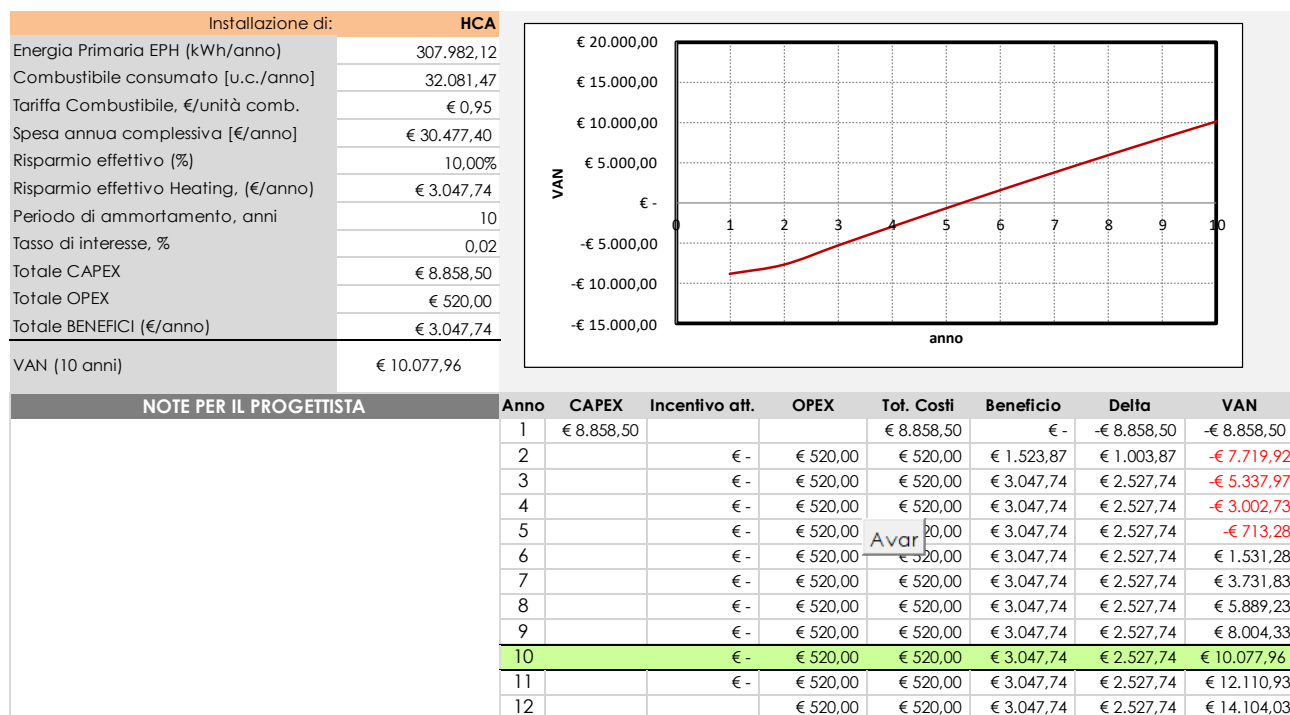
| Installazione di: | HCA |
|---|---|
| Energia Primaria EPH (kWh/anno) | 307.982,12 |
| Combustibile consumato [u.c./anno] | 32.081,47 |
| Tariffa Combustibile, €/unità comb. | € 0,95 |
| Spesa annua complessiva [€/anno] | € 30.477,40 |
| Risparmio effettivo (%) | 10,00% |
| Risparmio effettivo Heating, (€/anno) | € 3.047,74 |
| Periodo di ammortamento, anni | 10 |
| Tasso di interesse, % | 0,02 |
| Totale CAPEX | € 8.858,50 |
| Totale OPEX | € 520,00 |
| Totale BENEFICI (€/anno) | € 3.047,74 |
| VAN (10 anni) | € 10.077,96 |

€ 20.000,00
€ 15.000,00
€ 10.000,00
€ 5.000,00
€ -
-€ 5.000,00
-€ 10.000,00
-€ 15.000,00
VAN
0 1 2 3 4 5 6 7 8 9 10
anno

NOTE PER IL PROGETTISTA

| Anno | CAPEX | Incentivo att. | OPEX | Tot. Costi | Beneficio | Delta | VAN |
|---|---|---|---|---|---|---|---|
| 1 | € 8.858,50 | | | € 8.858,50 | € - | -€ 8.858,50 | -€ 8.858,50 |
| 2 | | € - | € 520,00 | € 520,00 | € 1.523,87 | € 1.003,87 | -€ 7.719,92 |
| 3 | | € - | € 520,00 | € 520,00 | € 3.047,74 | € 2.527,74 | -€ 5.337,97 |
| 4 | | € - | € 520,00 | € 520,00 | € 3.047,74 | € 2.527,74 | -€ 3.002,73 |
| 5 | | € - | € 520,00 | Avar 20,00 | € 3.047,74 | € 2.527,74 | -€ 713,28 |
| 6 | | € - | € 520,00 | € 520,00 | € 3.047,74 | € 2.527,74 | € 1.531,28 |
| 7 | | € - | € 520,00 | € 520,00 | € 3.047,74 | € 2.527,74 | € 3.731,83 |
| 8 | | € - | € 520,00 | € 520,00 | € 3.047,74 | € 2.527,74 | € 5.889,23 |
| 9 | | € - | € 520,00 | € 520,00 | € 3.047,74 | € 2.527,74 | € 8.004,33 |
| 10 | | € - | € 520,00 | € 520,00 | € 3.047,74 | € 2.527,74 | € 10.077,96 |
| 11 | | € - | € 520,00 | € 520,00 | € 3.047,74 | € 2.527,74 | € 12.110,93 |
| 12 | | | € 520,00 | € 520,00 | € 3.047,74 | € 2.527,74 | € 14.104,03 |